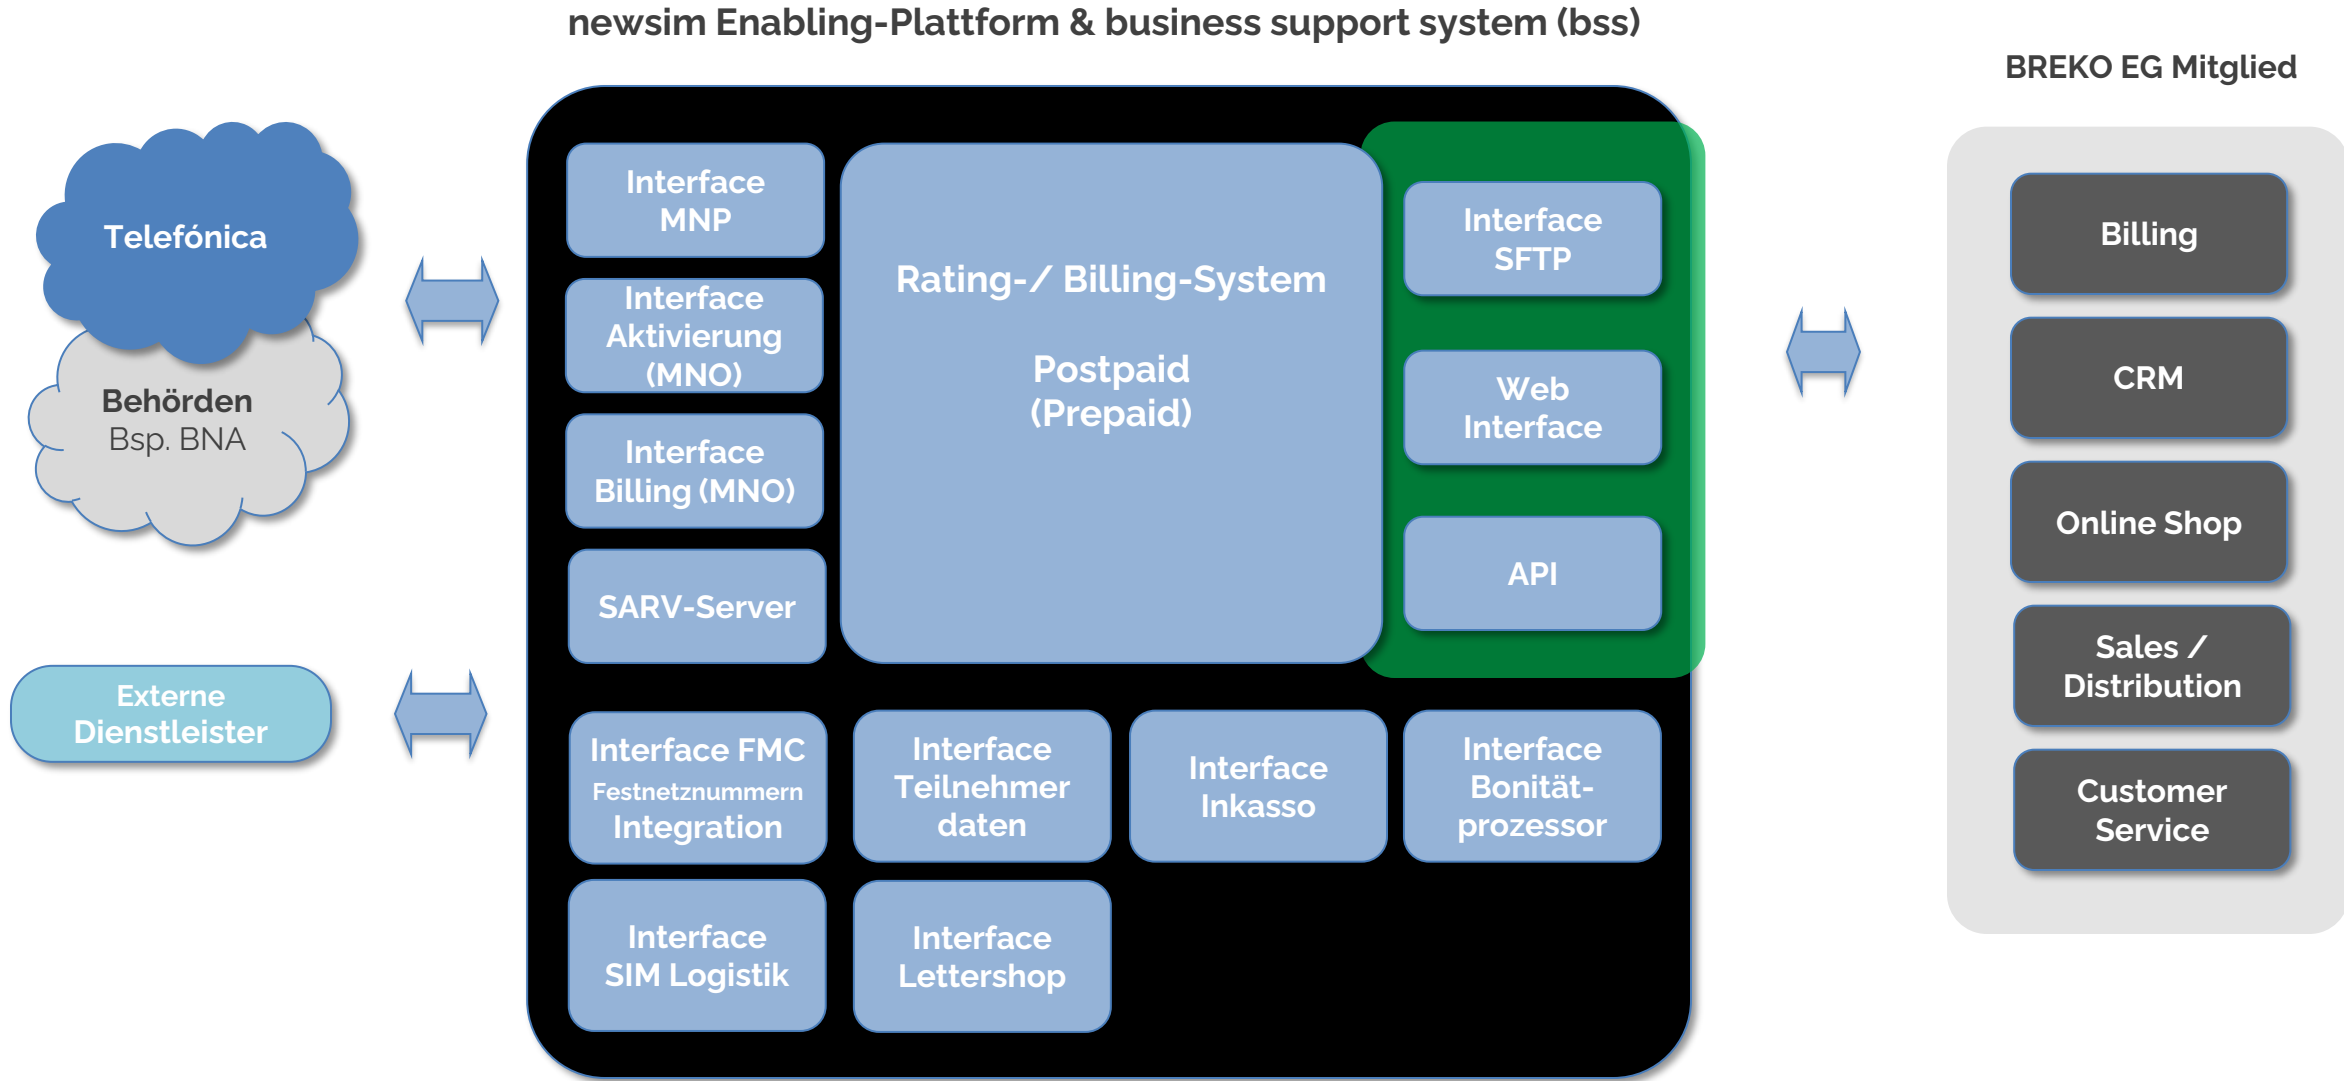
newsim Enabling-Plattform & business support system (bss)

BREKO EG Mitglied

Telefónica

Behörden
Bsp. BNA

Externe Dienstleister

Interface MNP

Interface Aktivierung (MNO)

Interface Billing (MNO)

SARV-Server

Rating-/ Billing-System

Postpaid
(Prepaid)

Interface SFTP

Web Interface

API

Interface FMC
Festnetznummern
Integration

Interface Teilnehmer daten

Interface Inkasso

Interface Bonität-prozessor

Interface SIM Logistik

Interface Lettershop

Billing

CRM

Online Shop

Sales / Distribution

Customer Service